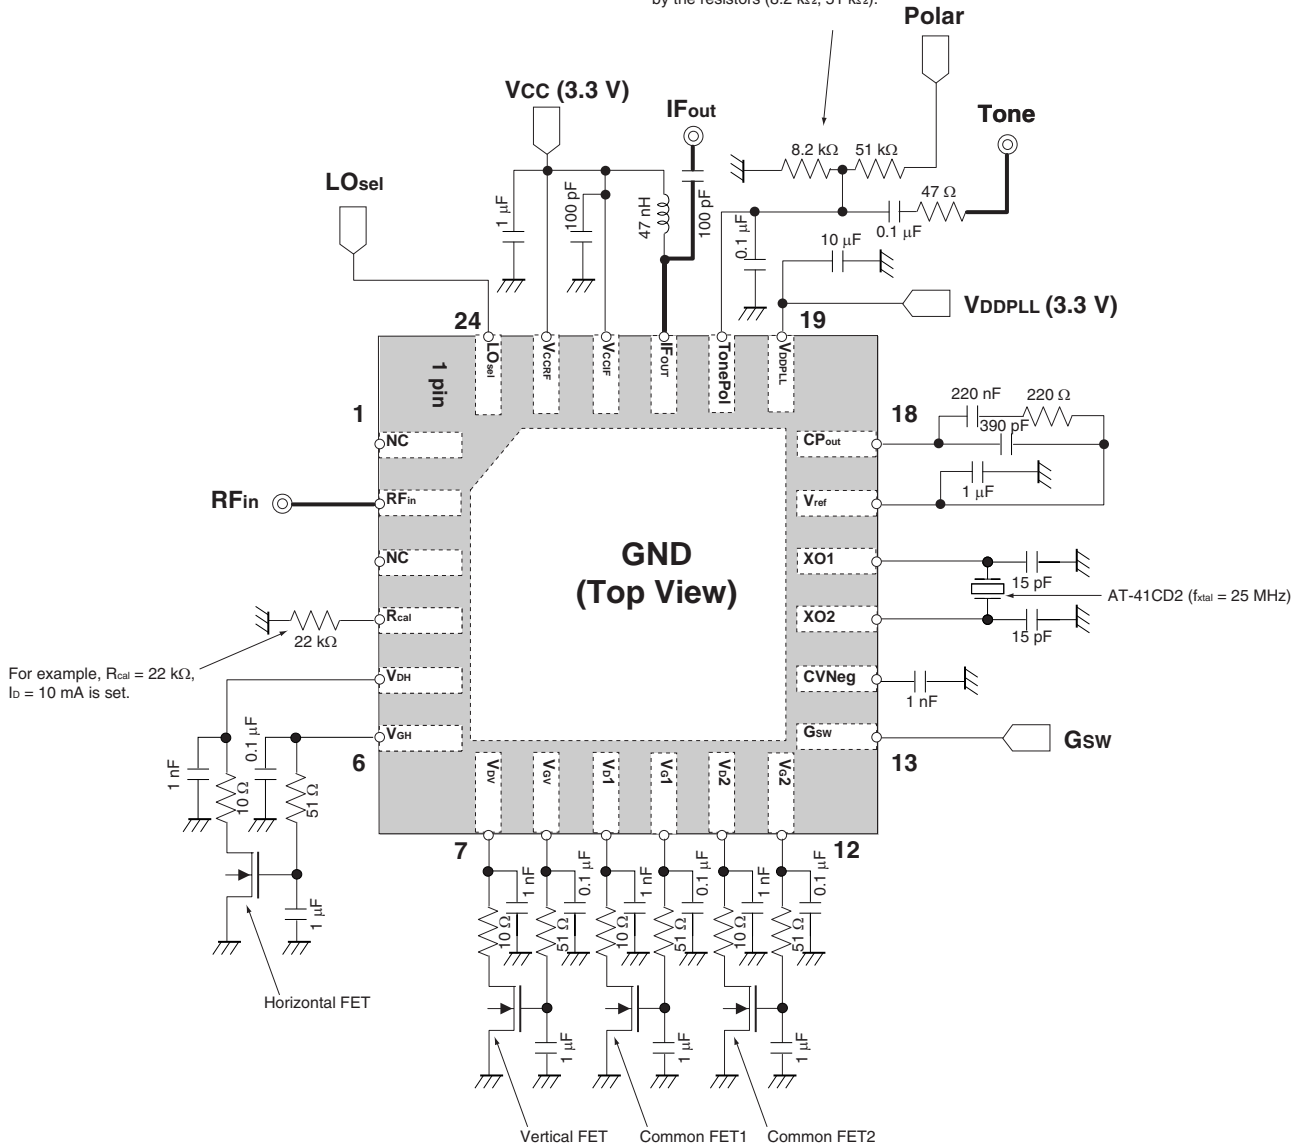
by the resistors (8.2 kΩ, 51 kΩ).

Polar

VCC (3.3 V)

IFout

Tone

LOsel

8.2 kΩ

51 kΩ

47 Ω

1 μF

100 pF

47 nH

100 pF

0.1 μF

0.1 μF

10 μF

VDDPLL (3.3 V)

24

19

LOsel

VCCRF

VCCIF

IFOUT

TonePol

VDDPLL

1 pin

1

18

220 nF

220 Ω

390 pF

NC

CPout

RFin

RFin

Vref

1 μF

NC

GND
(Top View)

XO1

15 pF

AT-41CD2 ($f_{xtal}$ = 25 MHz)

Rcal

22 kΩ

XO2

15 pF

For example, $R_{cal}$ = 22 kΩ, $I_D$ = 10 mA is set.

VDH

CVNeg

1 nF

0.1 μF

VGH

GSW

GSW

6

13

1 nF

10 Ω

51 Ω

VDV

VGV

VD1

VG1

VD2

VG2

7

12

1 μF

1 nF

0.1 μF

1 nF

0.1 μF

1 nF

0.1 μF

10 Ω

51 Ω

10 Ω

51 Ω

10 Ω

51 Ω

Horizontal FET

1 μF

1 μF

1 μF

Vertical FET

Common FET1

Common FET2